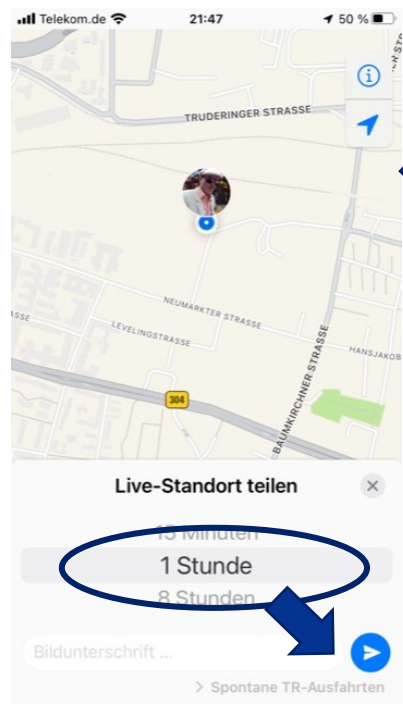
Telekom.de 21:47 50 %

TRUDERINGER STRASSE

NEUMARKTER STRASSE

LEVELINGSTRASSE

HANSJAKOB

304

BAUMKIRCHNER STRASSE

Live-Standort teilen

15 Minuten

1 Stunde

8 Stunden

Bildunterschrift ...

> Spontane TR-Ausfahrten